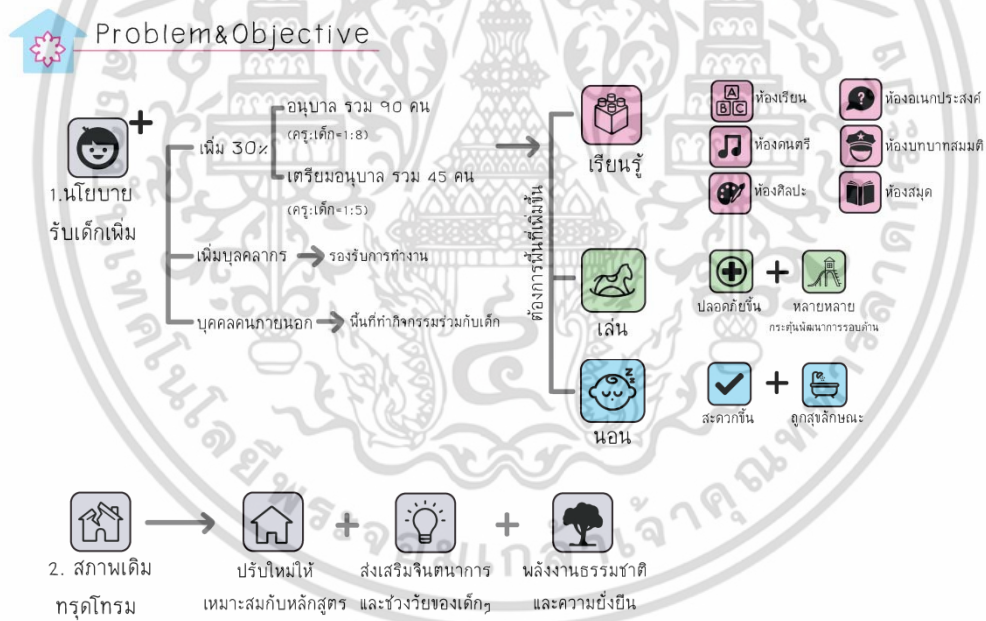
Problem&Objective

1.นโยบาย รับเด็กเพิ่ม

เพิ่ม 30%

อนุบาล รวม ๆ0 คน
(ครู:เด็ก=1:8)

เตรียมอนุบาล รวม 45 คน
(ครู:เด็ก=1:5)

เพิ่มบุลคลากร → รองรับการทำงาน

บุคคลคนภายนอก → พื้นที่ทำกิจกรรมร่วมกับเด็ก

ต้องการพื้นที่เพิ่มขึ้น

เรียนรู้

ห้องเรียน
ห้องอเนกประสงค์
ห้องดนตรี
ห้องบทบาทสมมติ
ห้องศิลปะ
ห้องสมุด

เล่น

ปลอดภัยขึ้น + หลายหลาย
กระตุ้นพัฒนาการรอบด้าน

นอน

สะดวกขึ้น + ถูกสุขลักษณะ

2. สภาพเดิม ทรุดโทรม

ปรับใหม่ให้ เหมาะสมกับหลักสูตร + ส่งเสริมจินตนาการ และช่วงวัยของเด็กๆ + พลังงานธรรมชาติ และความยั่งยืน